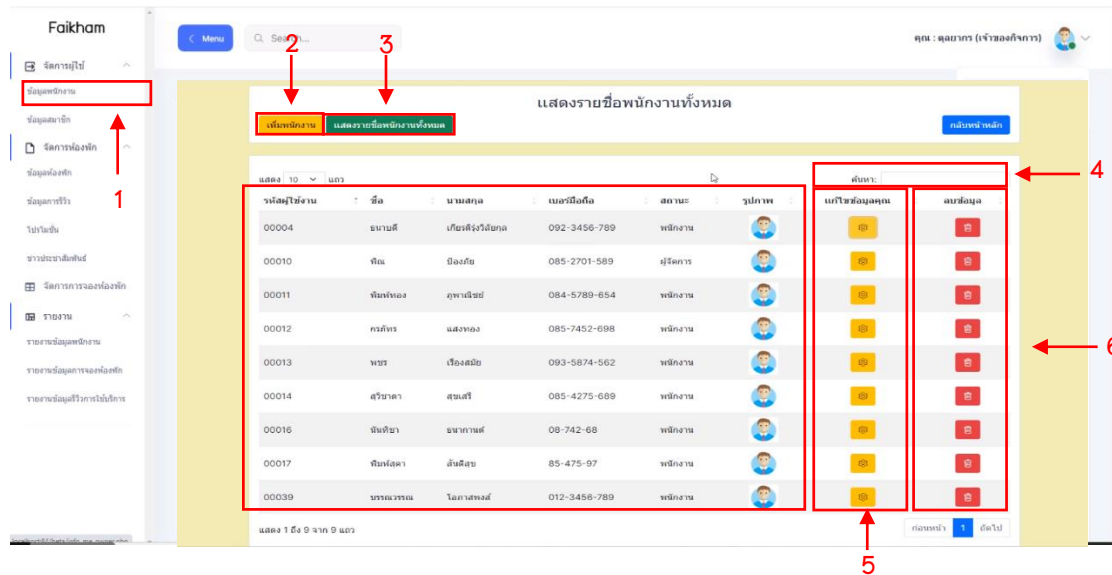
Faikham

จัดการผู้ใช้
ข้อมูลพนักงาน
ข้อมูลสมาชิก
จัดการห้องพัก
ข้อมูลห้องพัก
ข้อมูลการรีวิว
โปรโมชั่น
ข่าวประชาสัมพันธ์
จัดการการจองห้องพัก
รายงาน
รายงานข้อมูลพนักงาน
รายงานข้อมูลการจองห้องพัก
รายงานข้อมูลรีวิวการใช้บริการ

Menu
Search...
คุณ : ดุลยากร (เจ้าของกิจการ)

1
2
3
4
5
6

แสดงรายชื่อพนักงานทั้งหมด
เพิ่มพนักงาน
แสดงรายชื่อพนักงานทั้งหมด
กลับหน้าหลัก

แสดง 10 แถว
ค้นหา:

| รหัสผู้ใช้งาน | ชื่อ | นามสกุล | เบอร์มือถือ | สถานะ | รูปภาพ | แก้ไขข้อมูลคุณ | ลบข้อมูล |
|---|---|---|---|---|---|---|---|
| 00004 | ธนาบดี | เกียรติรุ่งวิสัยกุล | 092-3456-789 | พนักงาน | | | |
| 00010 | พิณ | ป้องภัย | 085-2701-589 | ผู้จัดการ | | | |
| 00011 | พิมพ์ทอง | ภูพานิชย์ | 084-5789-654 | พนักงาน | | | |
| 00012 | กรภัทร | แสงทอง | 085-7452-698 | พนักงาน | | | |
| 00013 | พรร | เรืองสมัย | 093-5874-562 | พนักงาน | | | |
| 00014 | สุริษา | สุขเสรี | 085-4275-689 | พนักงาน | | | |
| 00016 | นันทิยา | ธนากานต์ | 08-742-68 | พนักงาน | | | |
| 00017 | พิมพ์สุดา | สันติสุข | 85-475-97 | พนักงาน | | | |
| 00039 | บรรณวรรณ | โอภาสพงษ์ | 012-3456-789 | พนักงาน | | | |

แสดง 1 ถึง 9 จาก 9 แถว
ก่อนหน้า 1 ถัดไป